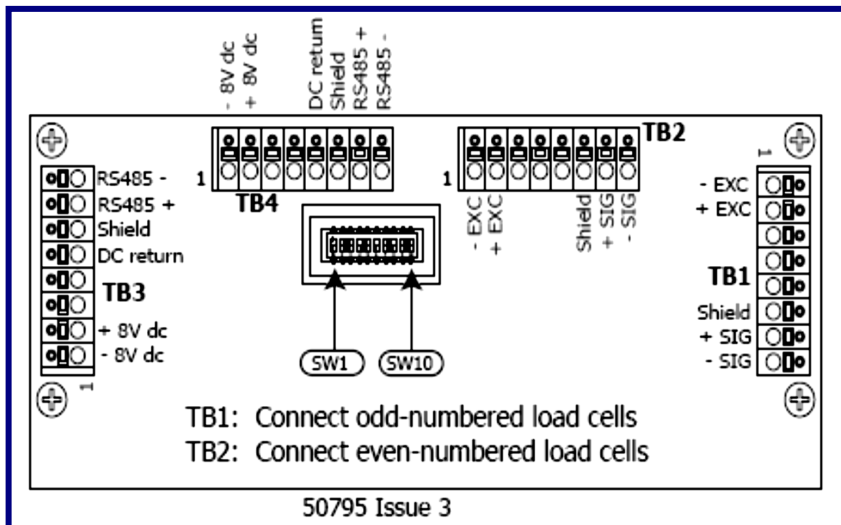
- 8V dc
+ 8V dc
DC return
Shield
RS485 +
RS485 -

1
TB4

1
TB2
- EXC
+ EXC
Shield
+ SIG
- SIG

RS485 -
RS485 +
Shield
DC return
TB3
+ 8V dc
- 8V dc
1

1
- EXC
+ EXC
TB1
Shield
+ SIG
- SIG

SW1
SW10

TB1: Connect odd-numbered load cells
TB2: Connect even-numbered load cells

50795 Issue 3